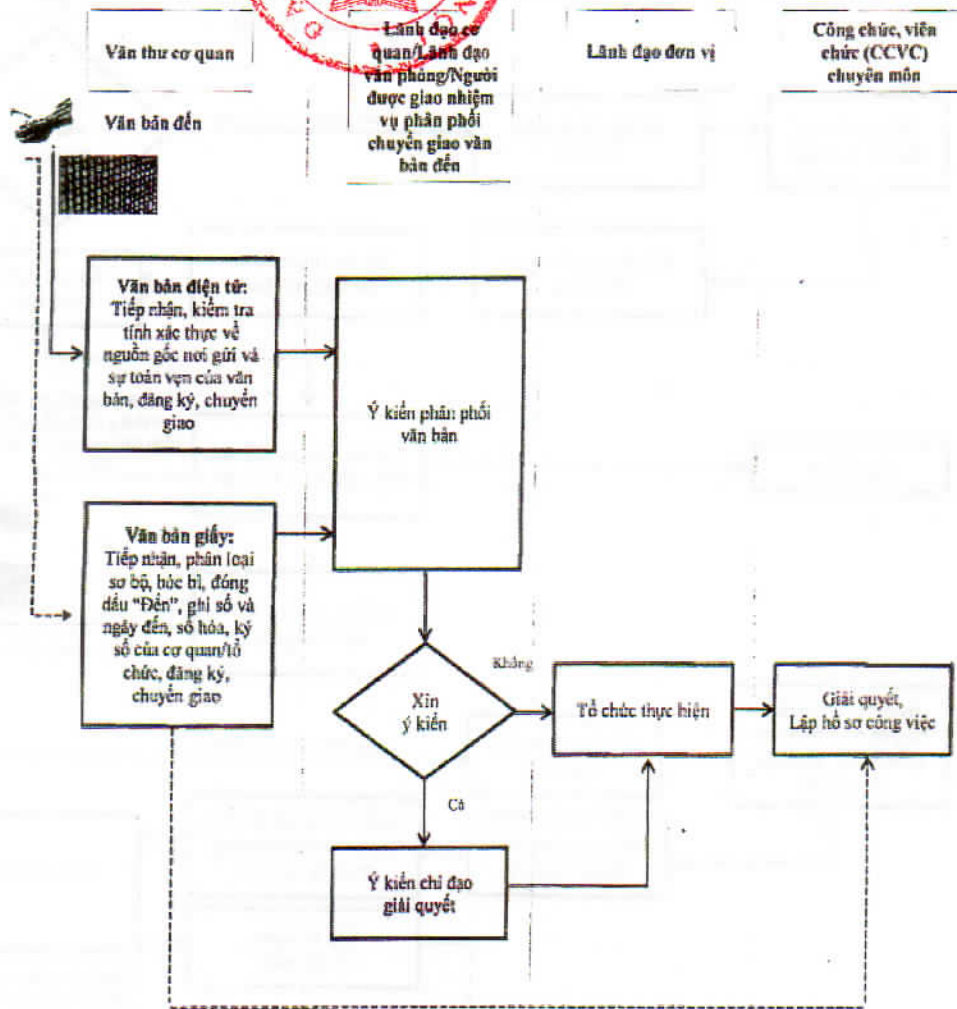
Văn thư cơ quan

Lãnh đạo cơ quan/Lãnh đạo văn phòng/Người được giao nhiệm vụ phân phối chuyển giao văn bản đến

Lãnh đạo đơn vị

Công chức, viên chức (CCVC) chuyên môn

Văn bản đến

Văn bản điện tử: Tiếp nhận, kiểm tra tính xác thực về nguồn gốc nơi gửi và sự toàn vẹn của văn bản, đăng ký, chuyển giao

Ý kiến phân phối văn bản

Văn bản giấy: Tiếp nhận, phân loại sơ bộ, bóc bì, đóng dấu "Đến", ghi số và ngày đến, số hóa, ký số của cơ quan/tổ chức, đăng ký, chuyển giao

Xin ý kiến

Không

Tổ chức thực hiện

Giải quyết, Lập hồ sơ công việc

Có

Ý kiến chỉ đạo giải quyết